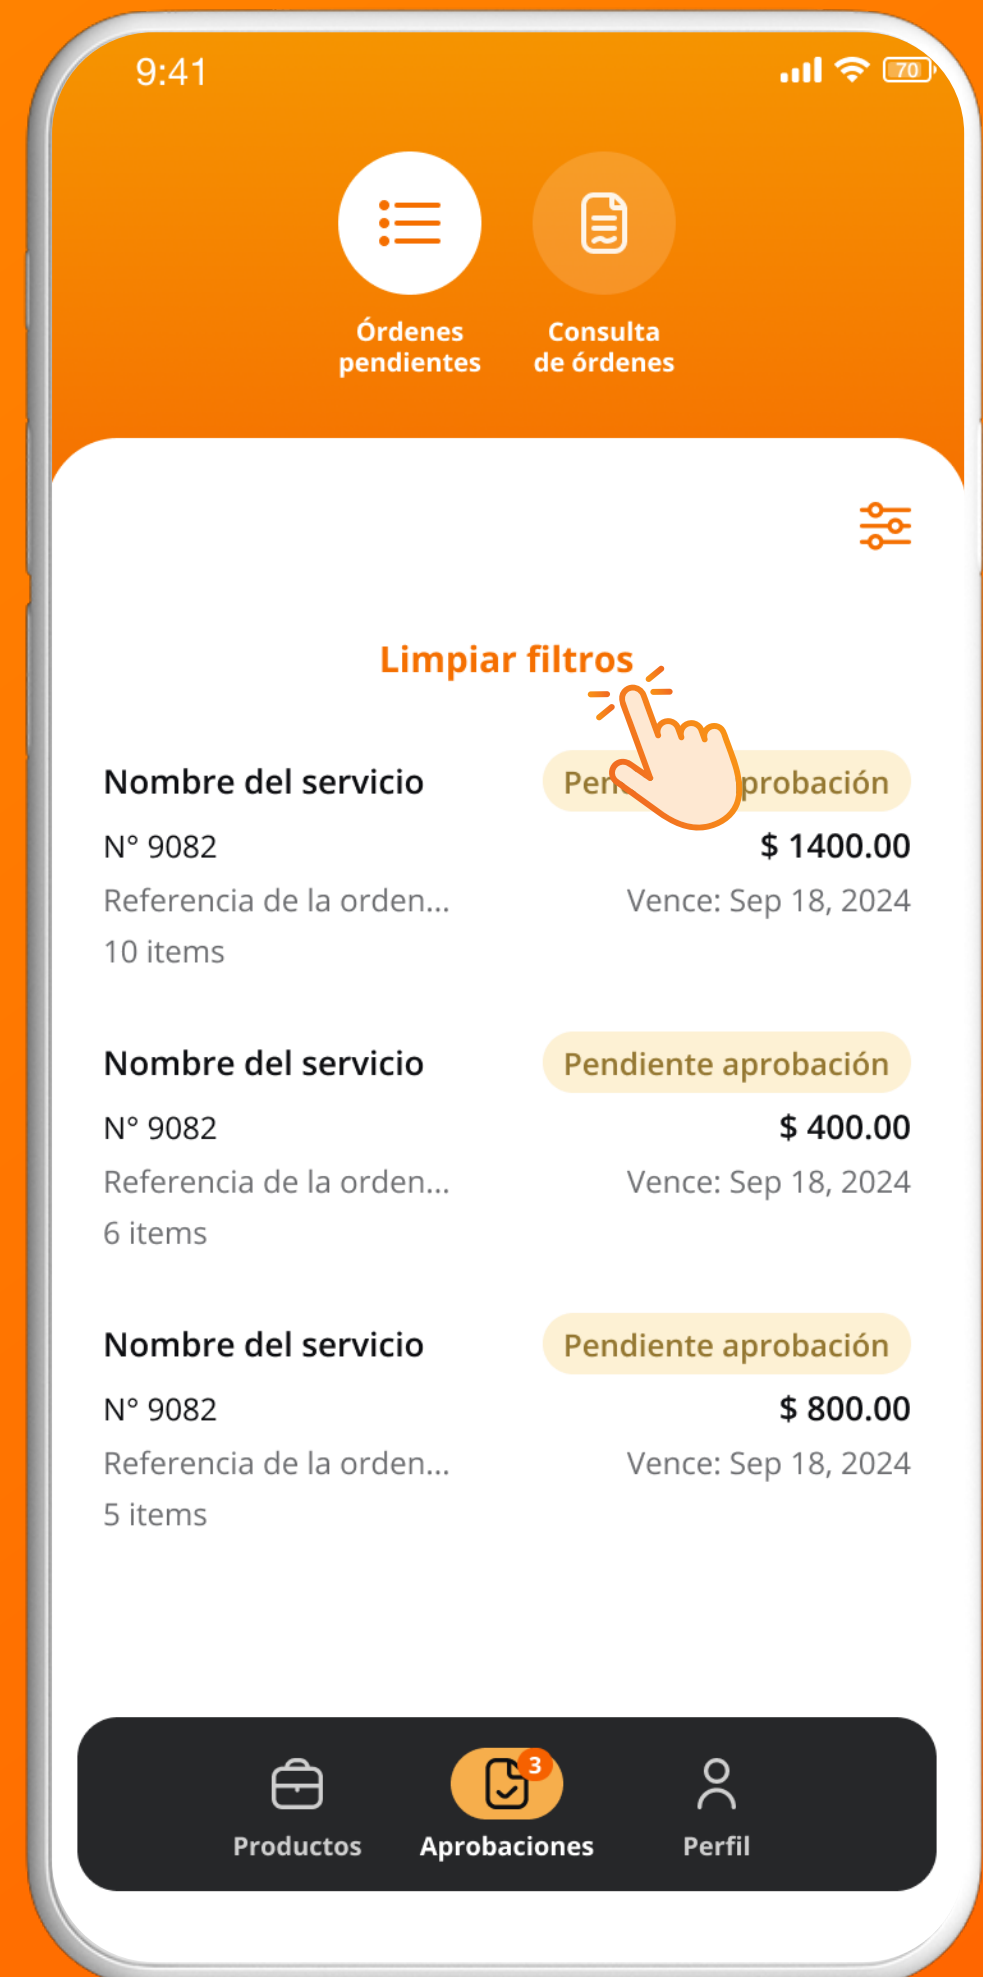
9:41

70

Órdenes pendientes

Consulta de órdenes

Limpiar filtros

Nombre del servicio
Per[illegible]probación
N° 9082
$ 1400.00
Referencia de la orden...
Vence: Sep 18, 2024
10 items

Nombre del servicio
Pendiente aprobación
N° 9082
$ 400.00
Referencia de la orden...
Vence: Sep 18, 2024
6 items

Nombre del servicio
Pendiente aprobación
N° 9082
$ 800.00
Referencia de la orden...
Vence: Sep 18, 2024
5 items

Productos
3
Aprobaciones
Perfil